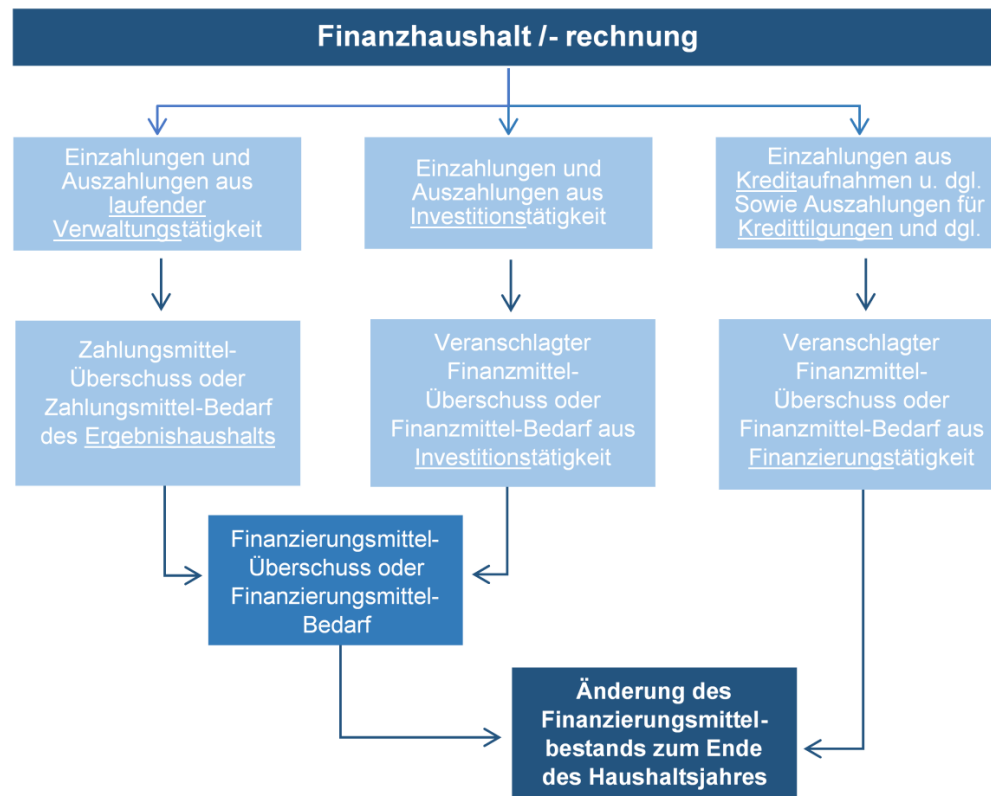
Finanzhaushalt /- rechnung

Einzahlungen und Auszahlungen aus laufender Verwaltungstätigkeit

Einzahlungen und Auszahlungen aus Investitionstätigkeit

Einzahlungen aus Kreditaufnahmen u. dgl. Sowie Auszahlungen für Kredittilgungen und dgl.

Zahlungsmittel-Überschuss oder Zahlungsmittel-Bedarf des Ergebnishaushalts

Veranschlagter Finanzmittel-Überschuss oder Finanzmittel-Bedarf aus Investitionstätigkeit

Veranschlagter Finanzmittel-Überschuss oder Finanzmittel-Bedarf aus Finanzierungstätigkeit

Finanzierungsmittel-Überschuss oder Finanzierungsmittel-Bedarf

Änderung des Finanzierungsmittel-bestands zum Ende des Haushaltsjahres